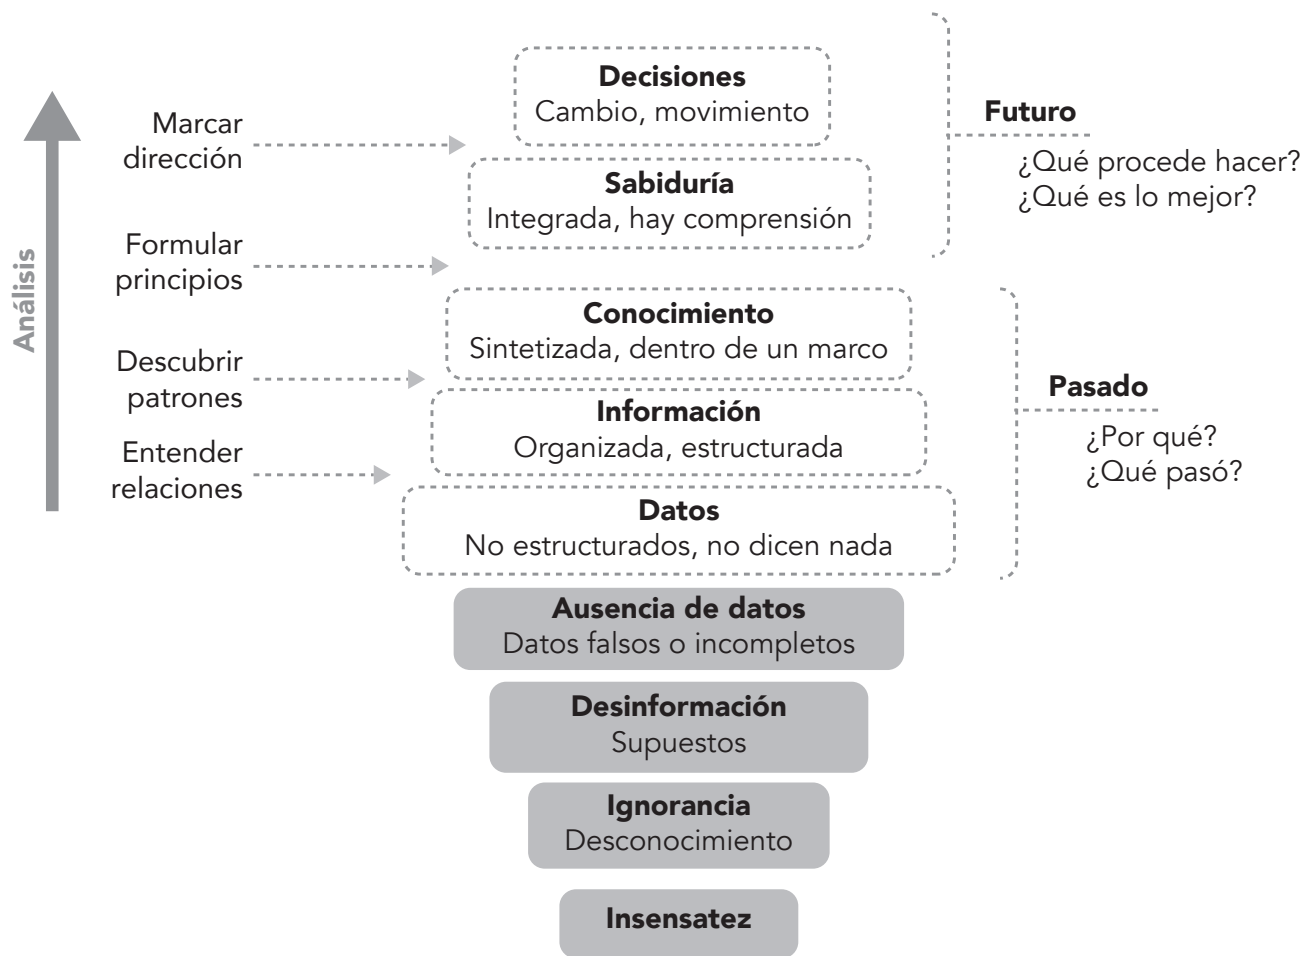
Análisis

Marcar dirección

Formular principios

Descubrir patrones

Entender relaciones

Decisiones
Cambio, movimiento

Sabiduría
Integrada, hay comprensión

Conocimiento
Sintetizada, dentro de un marco

Información
Organizada, estructurada

Datos
No estructurados, no dicen nada

Futuro
¿Qué procede hacer?
¿Qué es lo mejor?

Pasado
¿Por qué?
¿Qué pasó?

Ausencia de datos
Datos falsos o incompletos

Desinformación
Supuestos

Ignorancia
Desconocimiento

Insensatez